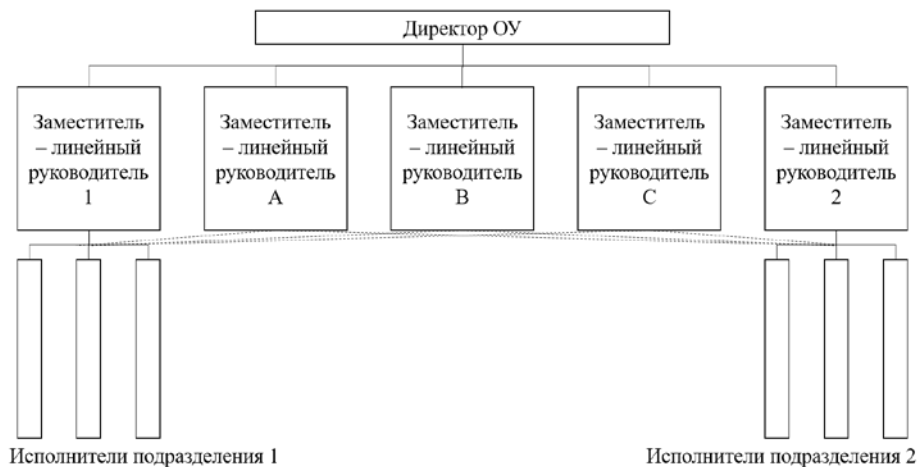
Директор ОУ

Заместитель – линейный руководитель 1

Заместитель – линейный руководитель А

Заместитель – линейный руководитель В

Заместитель – линейный руководитель С

Заместитель – линейный руководитель 2

Исполнители подразделения 1

Исполнители подразделения 2